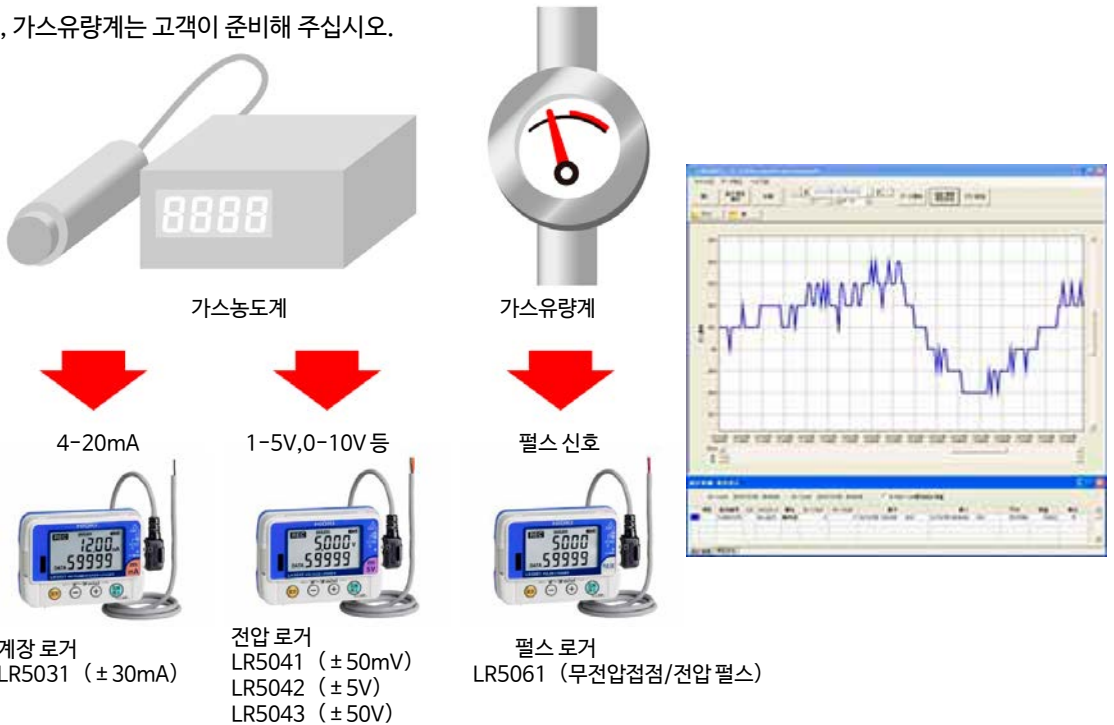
, 가스유량계는 고객이 준비해 주십시오.

8888

가스농도계

가스유량계

4-20mA

1-5V,0-10V 등

펄스 신호

1200
59999

5000
59999

5000
59999

계장 로거
LR5031（±30mA）

전압 로거
LR5041（±50mV）
LR5042（±5V）
LR5043（±50V）

펄스 로거
LR5061（무전압접점/전압 펄스）